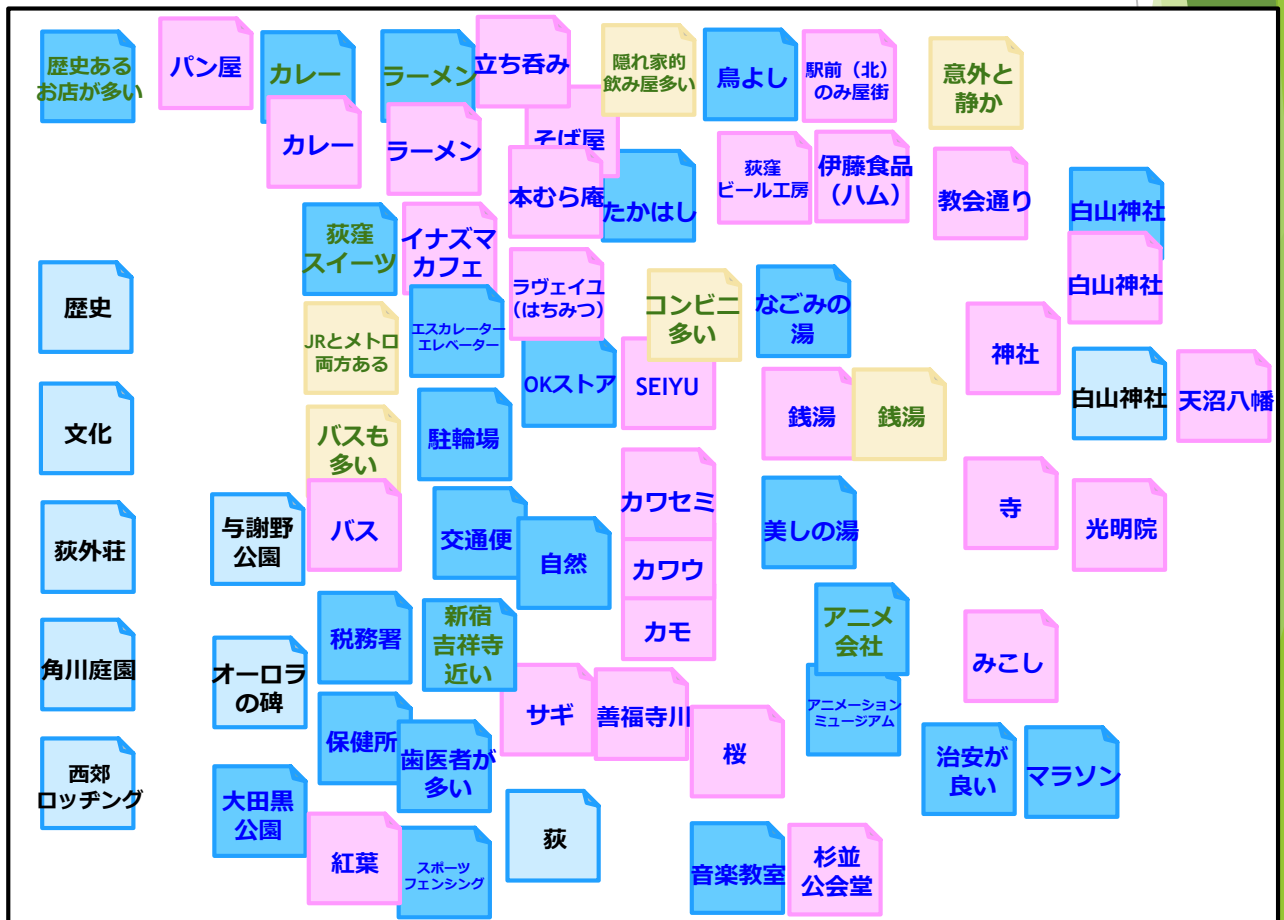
歴史ある
お店が多い

パン屋

カレー

カレー

ラーメン

ラーメン

立ち呑み

そば屋

本むら庵

隠れ家的
飲み屋多い

たかはし

鳥よし

駅前（北）
のみ屋街

荻窪
ビール工房

伊藤食品
（ハム）

意外と
静か

教会通り

白山神社

白山神社

歴史

荻窪
スイーツ

イナズマ
カフェ

ラヴェイユ
（はちみつ）

コンビニ
多い

なごみの
湯

JRとメトロ
両方ある

エスカレーター
エレベーター

OKストア

SEIYU

神社

白山神社

天沼八幡

文化

バスも
多い

駐輪場

銭湯

銭湯

荻外荘

与謝野
公園

バス

交通便

自然

カワセミ

カワウ

美しの湯

寺

光明院

カモ

角川庭園

オーロラ
の碑

税務署

新宿
吉祥寺
近い

アニメ
会社

みこし

サギ

善福寺川

アニメーション
ミュージアム

保健所

歯医者が
多い

桜

治安が
良い

マラソン

西郊
ロッヂング

大田黒
公園

紅葉

スポーツ
フェンシング

荻

音楽教室

杉並
公会堂